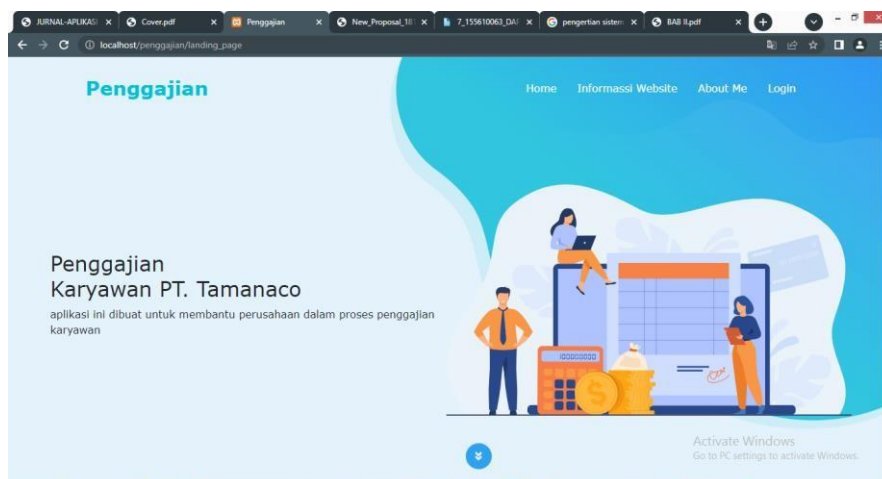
JURNAL-APLIKASI × Cover.pdf × Penggajian × New_Proposal_18 × 7_155610063_DAF × pengertian sistem × BAB II.pdf ×

localhost/penggajian/landing_page

Penggajian

Home Informassi Website About Me Login

Penggajian
Karyawan PT. Tamanaco

aplikasi ini dibuat untuk membantu perusahaan dalam proses penggajian karyawan

100000000

Activate Windows
Go to PC settings to activate Windows.